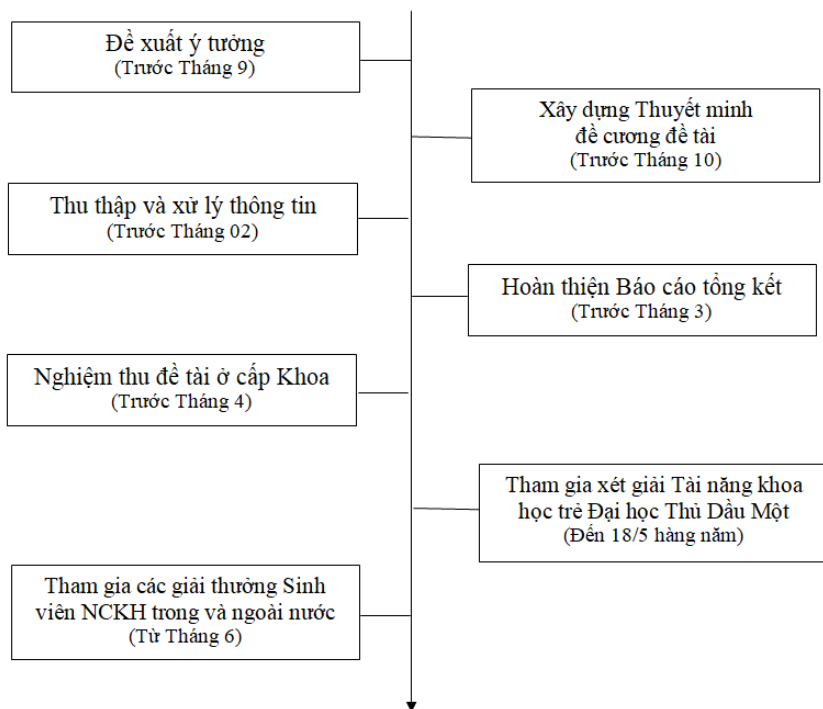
Đề xuất ý tưởng
(Trước Tháng 9)

Xây dựng Thuyết minh đề cương đề tài
(Trước Tháng 10)

Thu thập và xử lý thông tin
(Trước Tháng 02)

Hoàn thiện Báo cáo tổng kết
(Trước Tháng 3)

Nghiệm thu đề tài ở cấp Khoa
(Trước Tháng 4)

Tham gia xét giải Tài năng khoa học trẻ Đại học Thủ Dầu Một
(Đến 18/5 hàng năm)

Tham gia các giải thưởng Sinh viên NCKH trong và ngoài nước
(Từ Tháng 6)